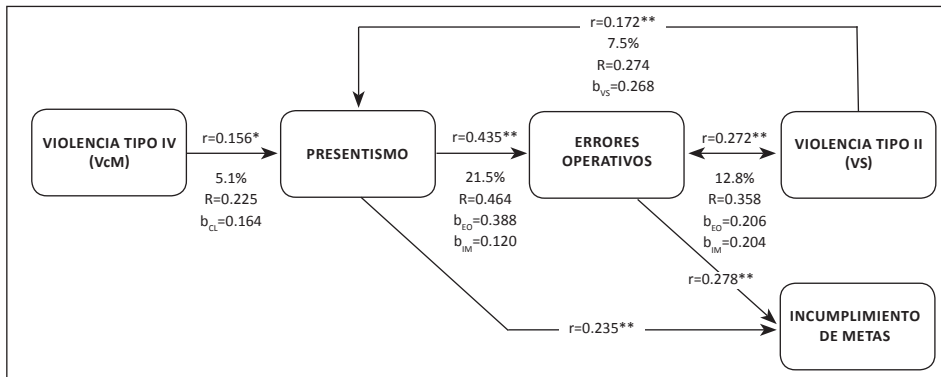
r=0.172**
7.5%
R=0.274
$b_{VS}$=0.268

VIOLENCIA TIPO IV (VcM)

r=0.156*
5.1%
R=0.225
$b_{CL}$=0.164

PRESENTISMO

r=0.435**
21.5%
R=0.464
$b_{EO}$=0.388
$b_{IM}$=0.120

ERRORES OPERATIVOS

r=0.272**
12.8%
R=0.358
$b_{EO}$=0.206
$b_{IM}$=0.204

VIOLENCIA TIPO II (VS)

r=0.278**

r=0.235**

INCUMPLIMIENTO DE METAS